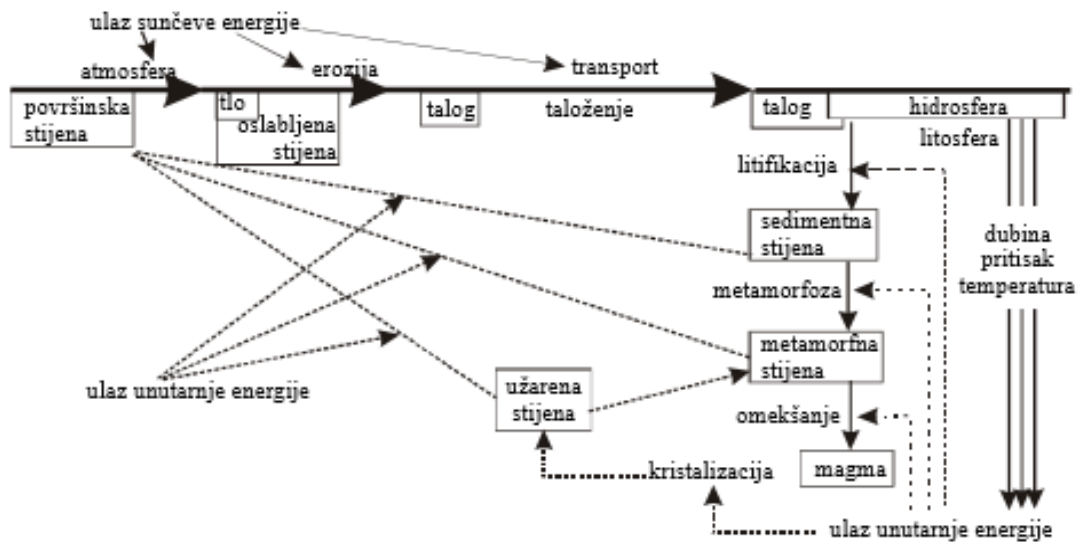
ulaz sunčeve energije

atmosfera

erozija

transport

površinska stijena

tlo

oslabljena stijena

talog

taloženje

talog

hidrosfera

litosfera

litifikacija

sedimentna stijena

dubina pritisak temperatura

metamorfoza

metamorfna stijena

ulaz unutarnje energije

užarena stijena

omekšanje

magma

kristalizacija

ulaz unutarnje energije